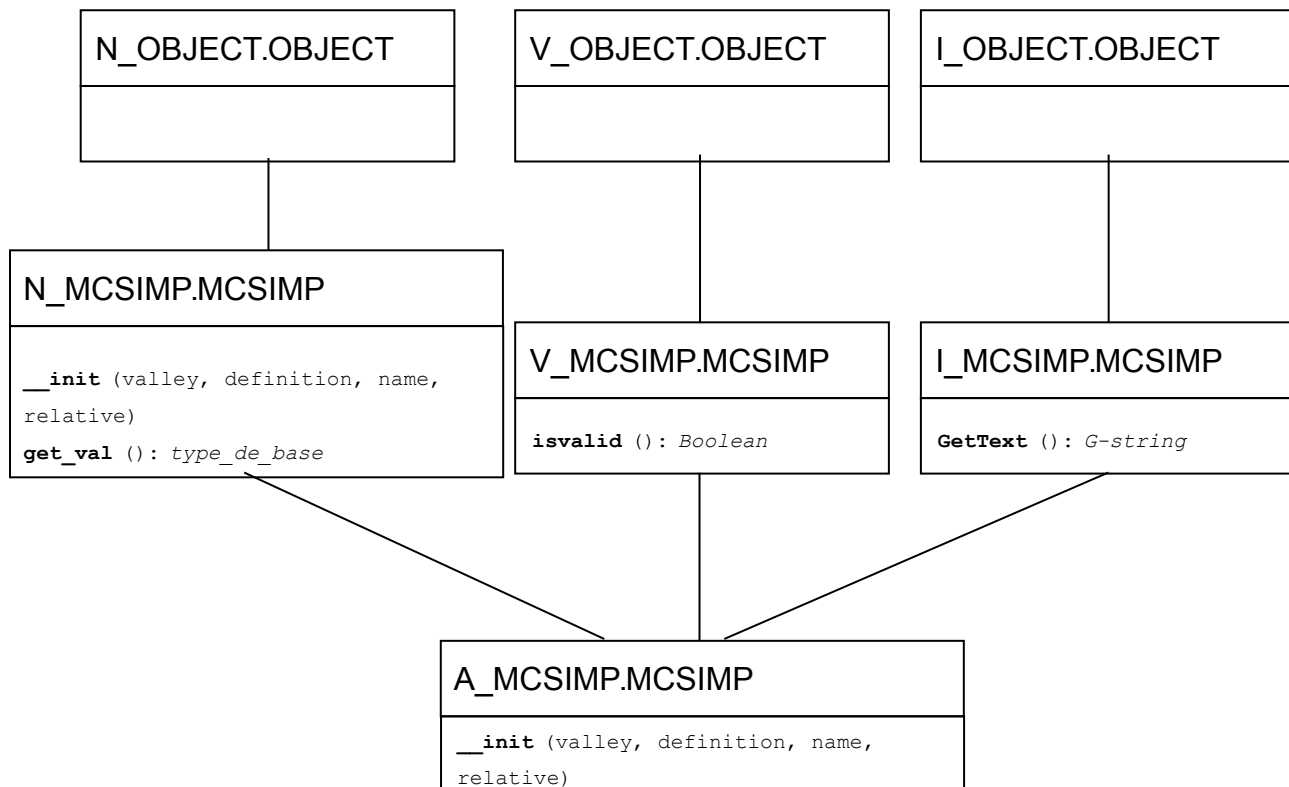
N_OBJECT.OBJECT

V_OBJECT.OBJECT

I_OBJECT.OBJECT

N_MCSIMP.MCSIMP

__init (valley, definition, name, relative)
get_val (): type_de_base

V_MCSIMP.MCSIMP

isvalid (): Boolean

I_MCSIMP.MCSIMP

GetText (): G-string

A_MCSIMP.MCSIMP

__init (valley, definition, name, relative)